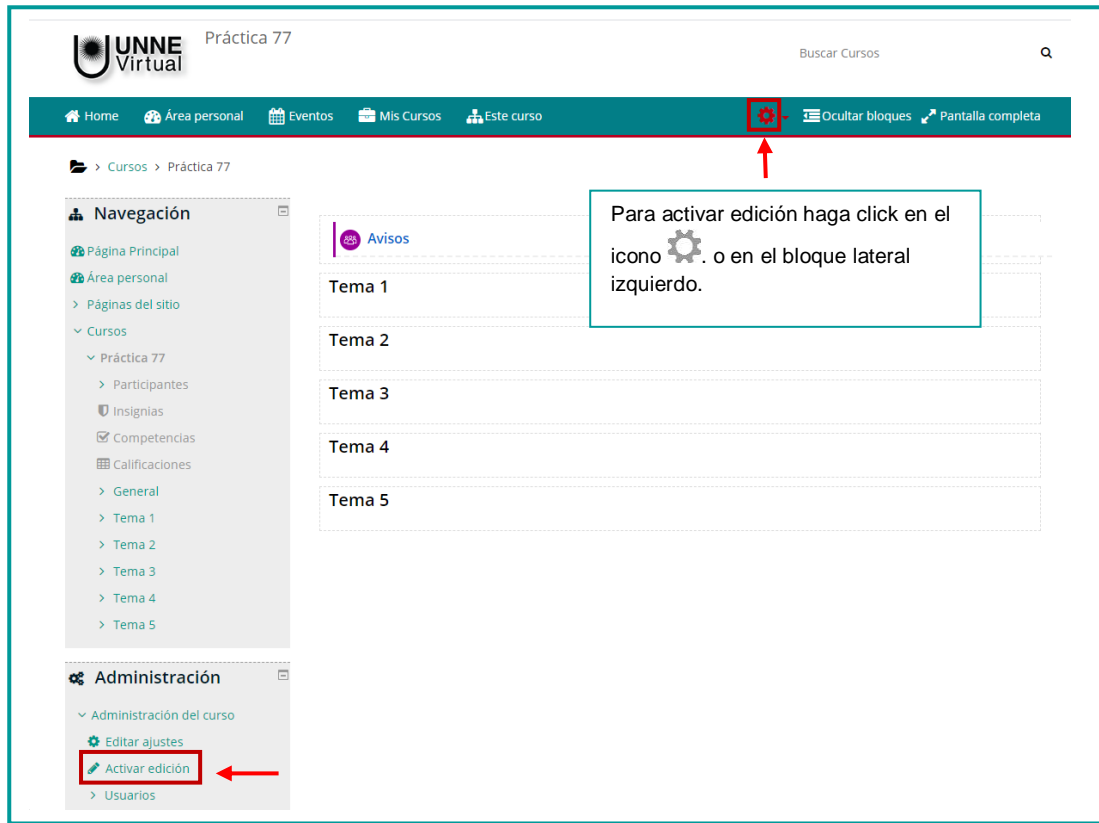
UNNE Virtual

Práctica 77

Buscar Cursos

Home   Área personal   Eventos   Mis Cursos   Este curso   Ocultar bloques   Pantalla completa

> Cursos > Práctica 77

Navegación

Página Principal
Área personal
> Páginas del sitio
Cursos
Práctica 77
> Participantes
Insignias
Competencias
Calificaciones
> General
> Tema 1
> Tema 2
> Tema 3
> Tema 4
> Tema 5

Administración

Administración del curso
Editar ajustes
Activar edición
> Usuarios

Para activar edición haga click en el icono . o en el bloque lateral izquierdo.

Avisos

Tema 1

Tema 2

Tema 3

Tema 4

Tema 5